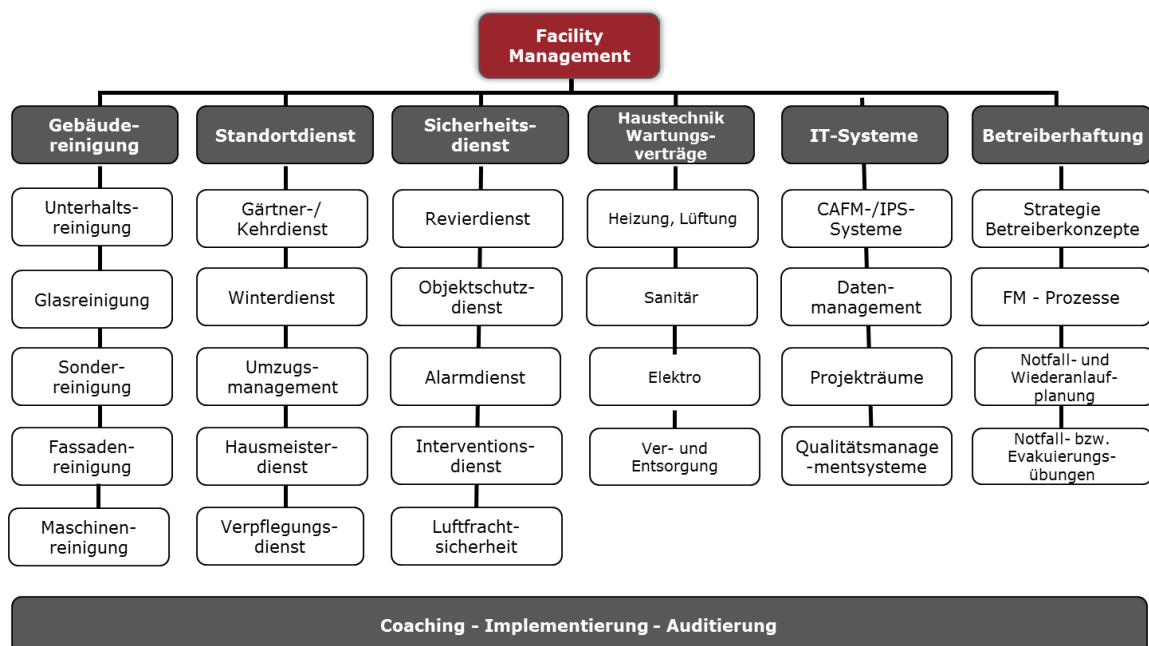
Facility Management

Gebäudereinigung

Unterhaltsreinigung

Glasreinigung

Sonderreinigung

Fassadenreinigung

Maschinenreinigung

Standortdienst

Gärtner-/ Kehrdienst

Winterdienst

Umzugsmanagement

Hausmeisterdienst

Verpflegungsdienst

Sicherheitsdienst

Revierdienst

Objektschutzdienst

Alarmdienst

Interventionsdienst

Luftfrachtsicherheit

Haustechnik Wartungsverträge

Heizung, Lüftung

Sanitär

Elektro

Ver- und Entsorgung

IT-Systeme

CAFM-/IPS-Systeme

Datenmanagement

Projekträume

Qualitätsmanage -mentsysteme

Betreiberhaftung

Strategie Betreiberkonzepte

FM - Prozesse

Notfall- und Wiederanlaufplanung

Notfall- bzw. Evakuierungsübungen

Coaching - Implementierung - Auditierung